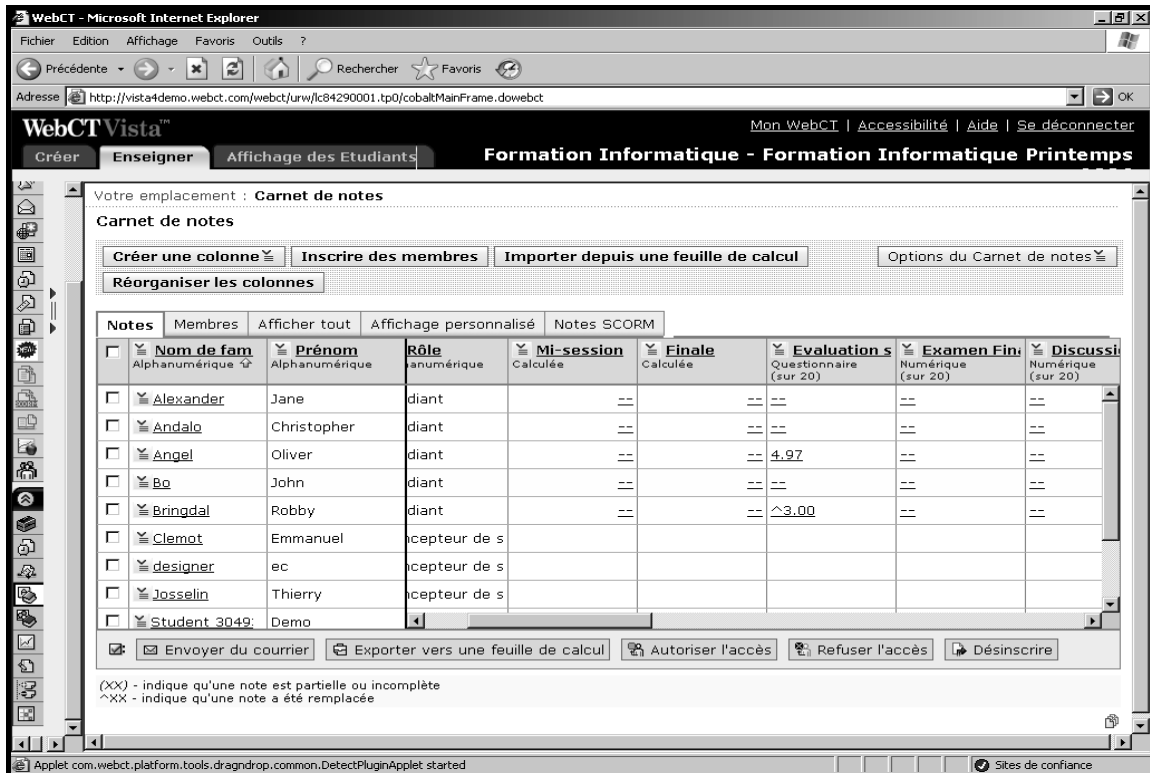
WebCT - Microsoft Internet Explorer

Fichier Edition Affichage Favoris Outils ?

Précédente Rechercher Favoris

Adresse http://vista4demo.webct.com/webct/urw/lc84290001.tp0/cobaltMainFrame.dowebct OK

WebCT Vista™

Mon WebCT | Accessibilité | Aide | Se déconnecter

Créer Enseigner Affichage des Etudiants

Formation Informatique - Formation Informatique Printemps

Votre emplacement : Carnet de notes

Carnet de notes

Créer une colonne Inscrire des membres Importer depuis une feuille de calcul Options du Carnet de notes

Réorganiser les colonnes

Notes Membres Afficher tout Affichage personnalisé Notes SCORM

| | Nom de fam Alphanumérique | Prénom Alphanumérique | Rôle anumérique | Mi-session Calculée | Finale Calculée | Evaluation s Questionnaire (sur 20) | Examen Fin Numérique (sur 20) | Discussi Numérique (sur 20) |
|---|---|---|---|---|---|---|---|---|
| | Alexander | Jane | diant | -- | -- | -- | -- | -- |
| | Andalo | Christopher | diant | -- | -- | -- | -- | -- |
| | Angel | Oliver | diant | -- | -- | 4.97 | -- | -- |
| | Bo | John | diant | -- | -- | -- | -- | -- |
| | Bringdal | Robby | diant | -- | -- | ^3.00 | -- | -- |
| | Clemot | Emmanuel | ncepteur de s | | | | | |
| | designer | ec | ncepteur de s | | | | | |
| | Josselin | Thierry | ncepteur de s | | | | | |
| | Student 3049: | Demo | | | | | | |

Envoyer du courrier Exporter vers une feuille de calcul Autoriser l'accès Refuser l'accès Désinscrire

(XX) - indique qu'une note est partielle ou incomplète
^XX - indique qu'une note a été remplacée

Applet com.webct.platform.tools.dragndrop.common.DetectPluginApplet started

Sites de confiance